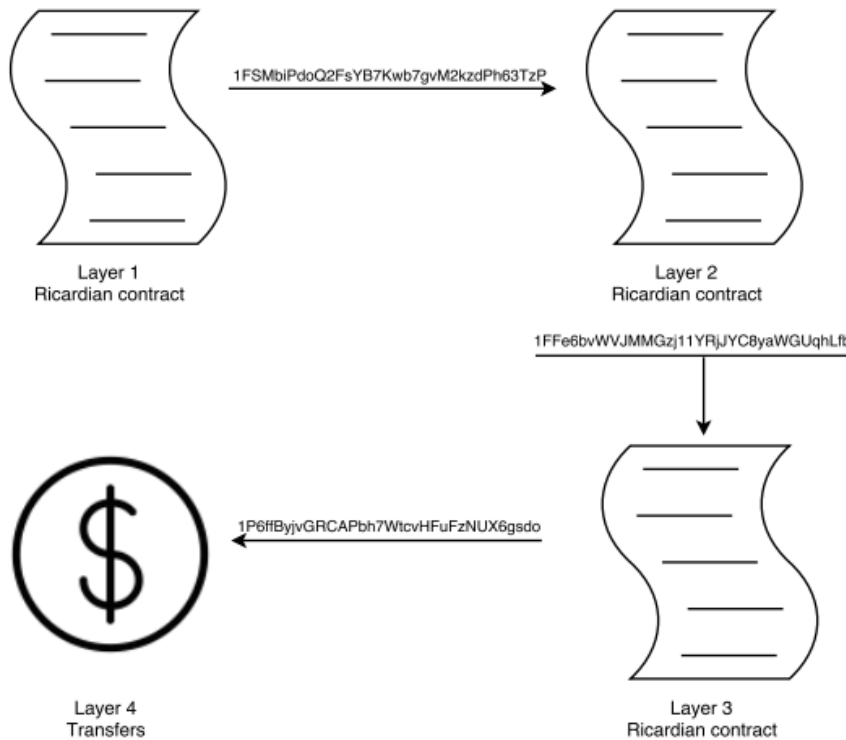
1FSMbiPdoQ2FsYB7Kwb7gvM2kzdPh63TzP

Layer 1
Ricardian contract

Layer 2
Ricardian contract

1FFe6bvWVJMMGzj11YRjJYC8yaWGUqhLft

1P6ffByjvGRCAPbh7WtcvHFuFzNUX6gsdo

$

Layer 4
Transfers

Layer 3
Ricardian contract